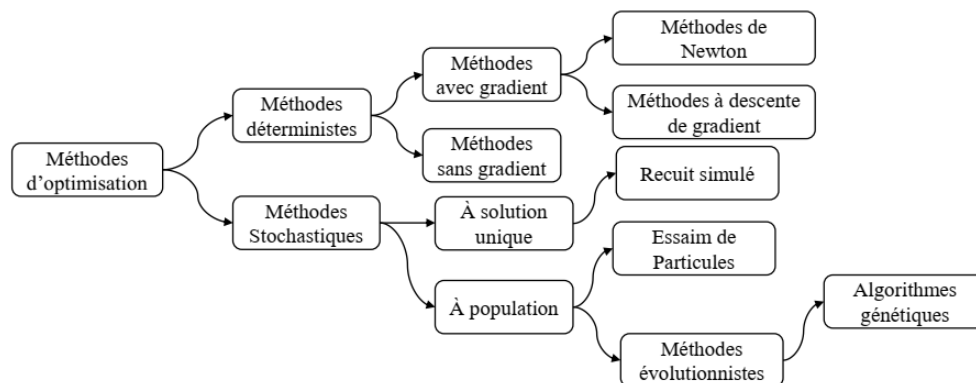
Méthodes d'optimisation

Méthodes déterministes

Méthodes avec gradient

Méthodes de Newton

Méthodes à descente de gradient

Méthodes sans gradient

Méthodes Stochastiques

À solution unique

Recuit simulé

À population

Essaim de Particules

Méthodes évolutionnistes

Algorithmes génétiques